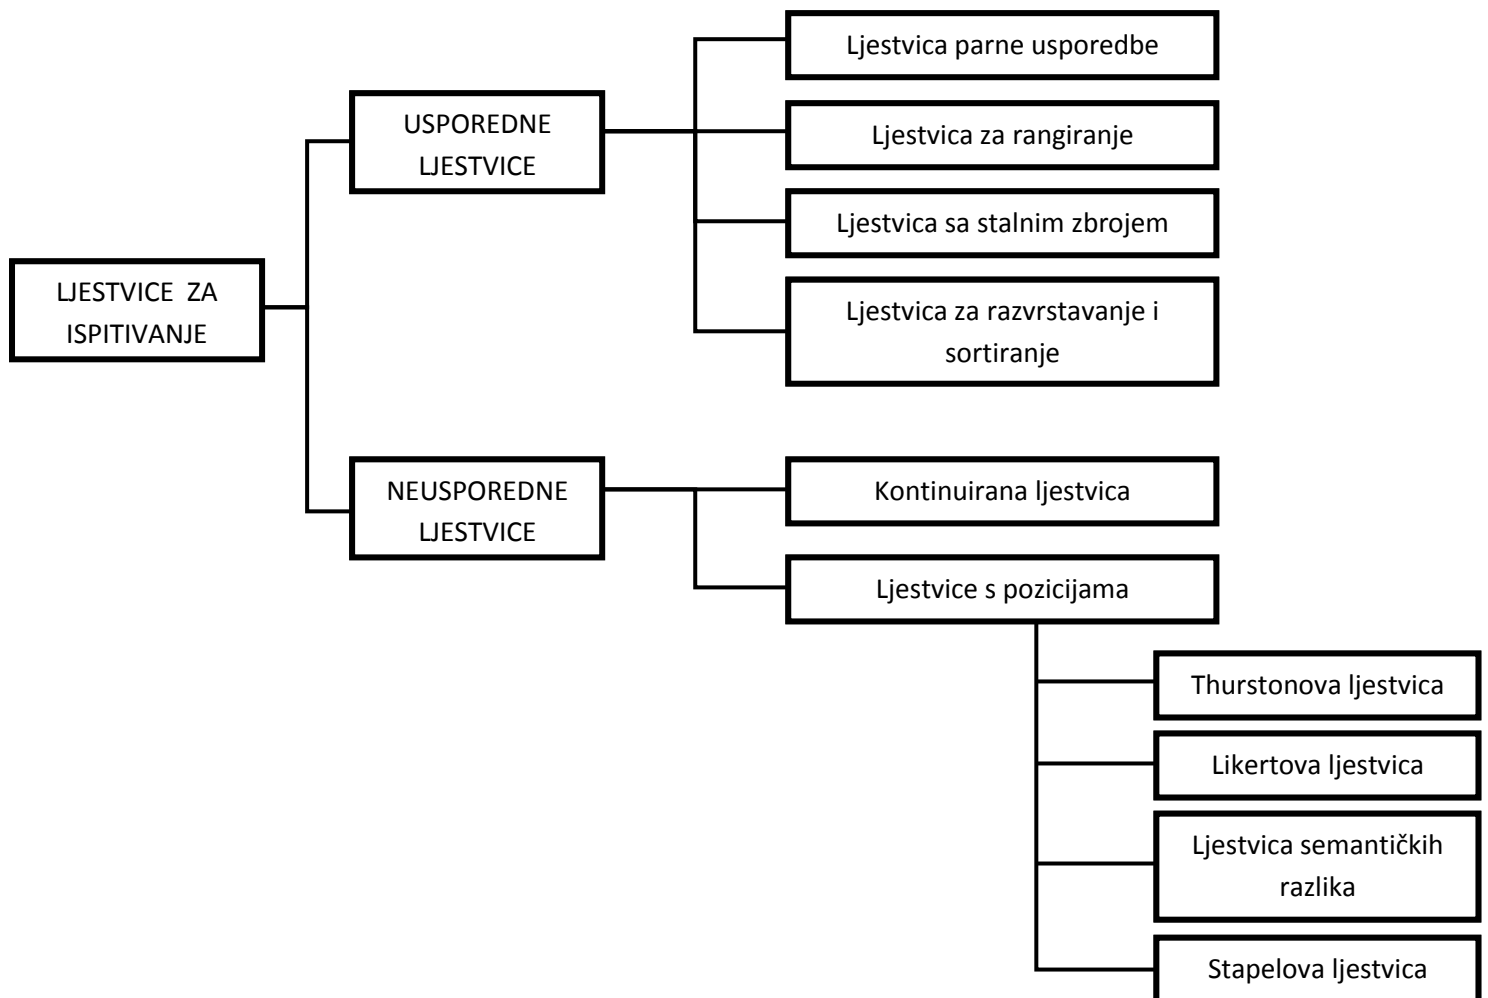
LJESTVICE ZA ISPITIVANJE

USPOREDNE LJESTVICE

Ljestvica parne usporedbe

Ljestvica za rangiranje

Ljestvica sa stalnim zbrojem

Ljestvica za razvrstavanje i sortiranje

NEUSPOREDNE LJESTVICE

Kontinuirana ljestvica

Ljestvice s pozicijama

Thurstonova ljestvica

Likertova ljestvica

Ljestvica semantičkih razlika

Stapelova ljestvica